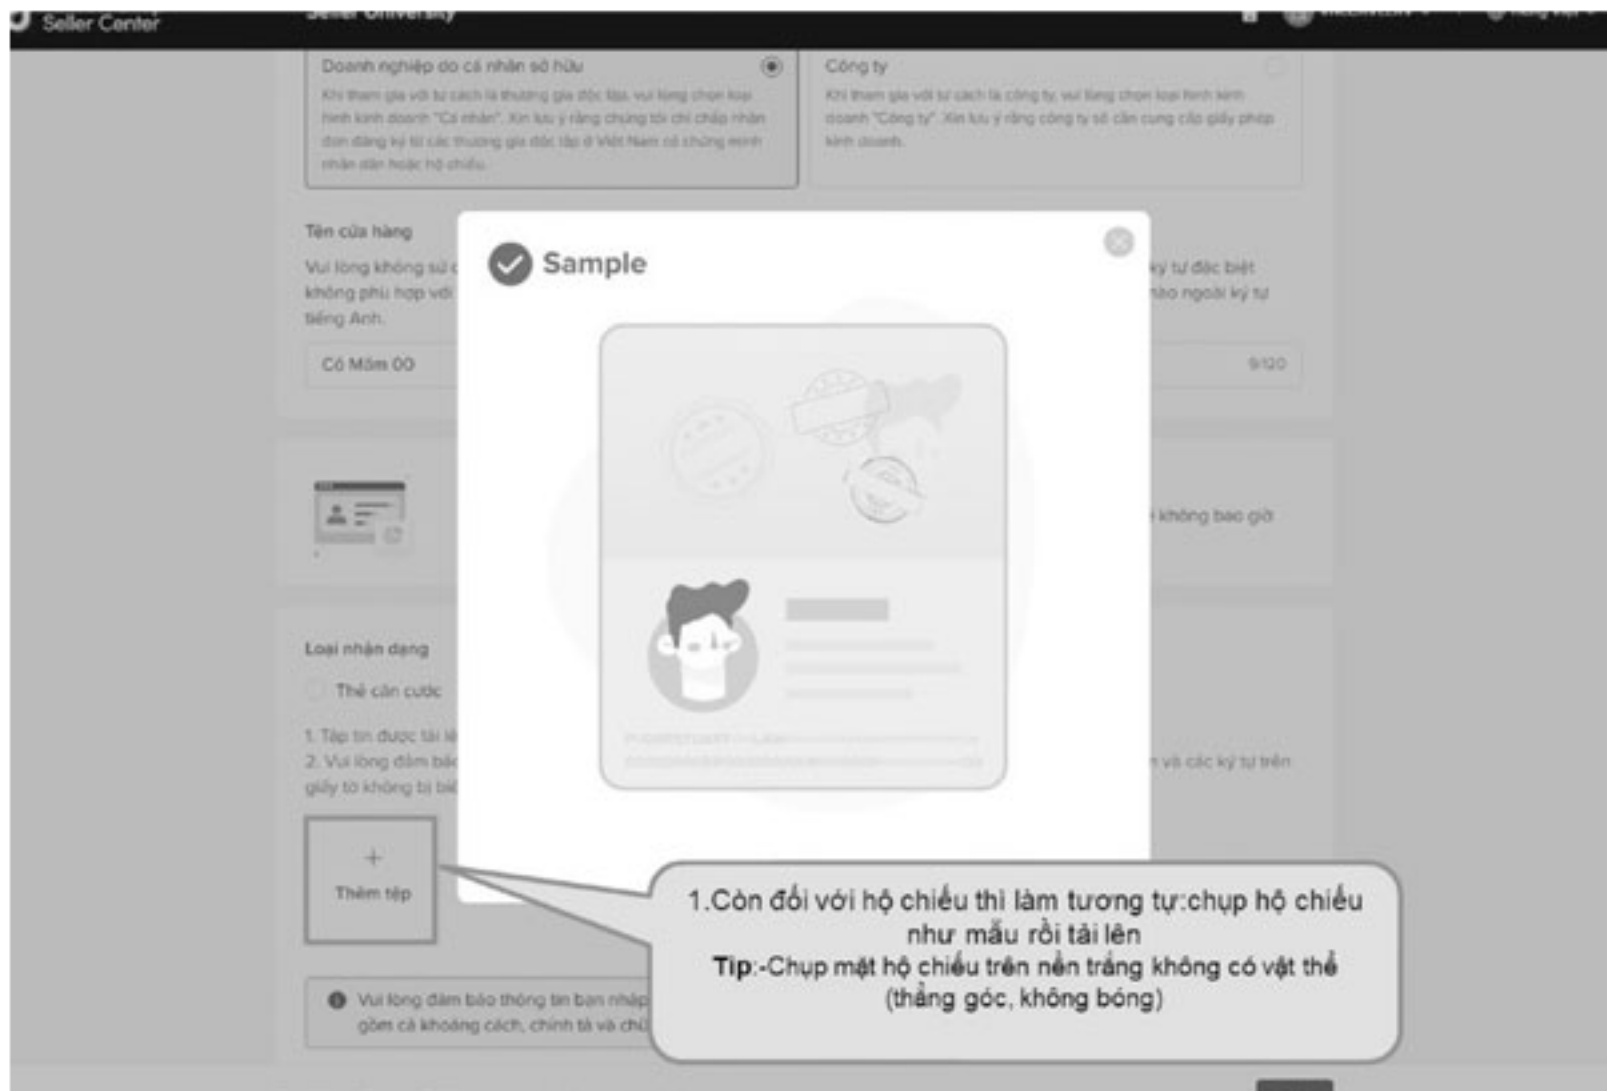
Seller Center

Seller University

Doanh nghiệp do cá nhân sở hữu

Khi tham gia với tư cách là thương gia độc lập, vui lòng chọn loại hình kinh doanh "Cá nhân". Xin lưu ý rằng chúng tôi chỉ chấp nhận đơn đăng ký từ các thương gia độc lập ở Việt Nam có chứng minh nhân dân hoặc hộ chiếu.

Công ty

Khi tham gia với tư cách là công ty, vui lòng chọn loại hình kinh doanh "Công ty". Xin lưu ý rằng công ty sẽ cần cung cấp giấy phép kinh doanh.

Tên cửa hàng

Vui lòng không sử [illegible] không phù hợp với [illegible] tiếng Anh.

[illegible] ký tự đặc biệt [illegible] nào ngoài ký tự

Có Mâm 00

9/120

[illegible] không bao giờ

Loại nhận dạng

Thẻ căn cước

1. Tập tin được tải lê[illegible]
2. Vui lòng đảm bả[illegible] giấy tờ không bị bi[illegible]

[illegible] và các ký tự trên

+
Thêm tệp

Vui lòng đảm bảo thông tin bạn nhập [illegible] gồm cả khoảng cách, chính tả và chữ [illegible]

Sample

1.Còn đối với hộ chiếu thì làm tương tự:chụp hộ chiếu như mẫu rồi tải lên
Tip:-Chụp mặt hộ chiếu trên nền trắng không có vật thể (thẳng góc, không bóng)